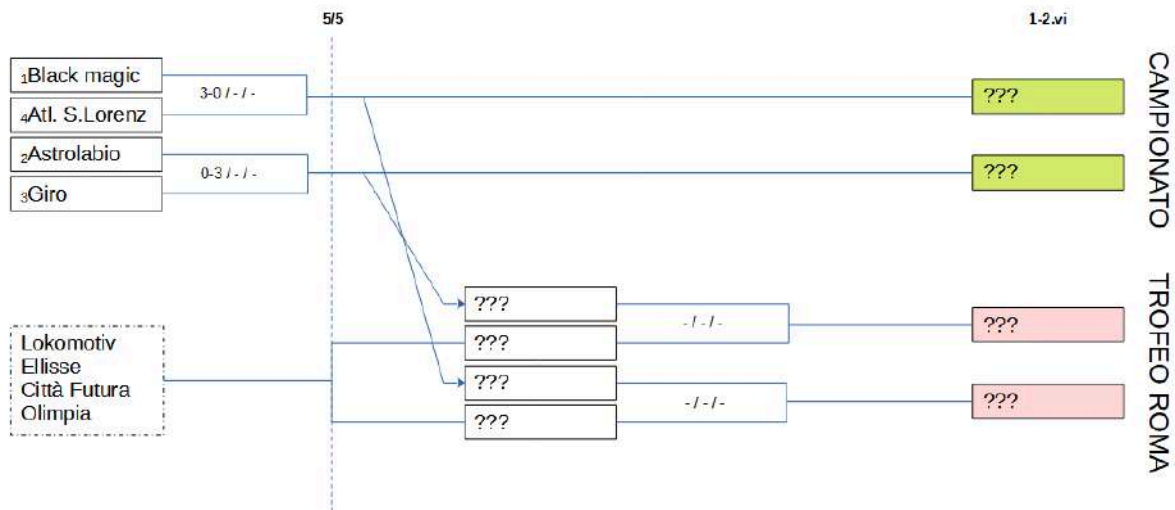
5/5

1-2.vi

$_1$Black magic
$_4$Atl. S.Lorenz
3-0 / - / -

$_2$Astrolabio
$_3$Giro
0-3 / - / -

???
???

CAMPIONATO

Lokomotiv
Ellisse
Città Futura
Olimpia

???
???
- / - / -
???

???
???
- / - / -
???

TROFEO ROMA